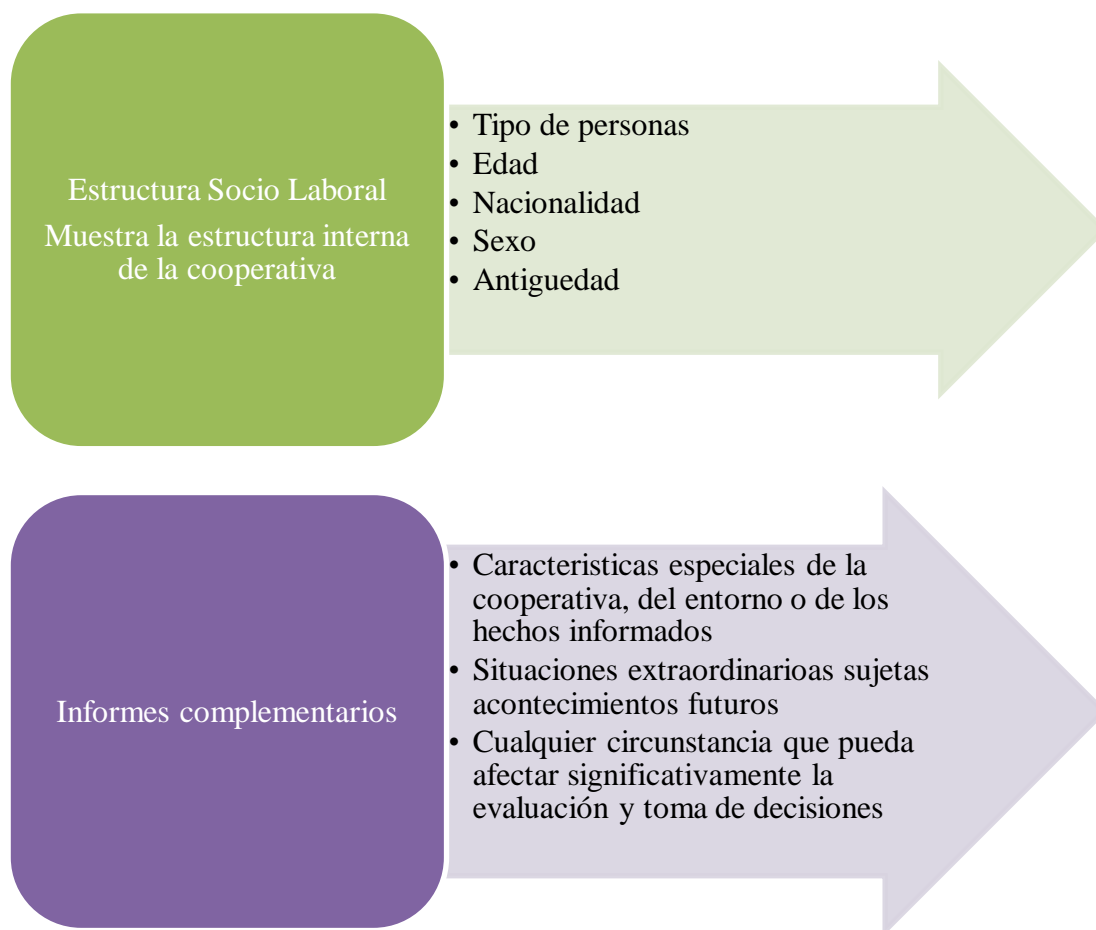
Estructura Socio Laboral

Muestra la estructura interna de la cooperativa

- Tipo de personas
- Edad
- Nacionalidad
- Sexo
- Antiguedad

Informes complementarios

- Caracteristicas especiales de la cooperativa, del entorno o de los hechos informados
- Situaciones extraordinarioas sujetas acontecimientos futuros
- Cualquier circunstancia que pueda afectar significativamente la evaluación y toma de decisiones